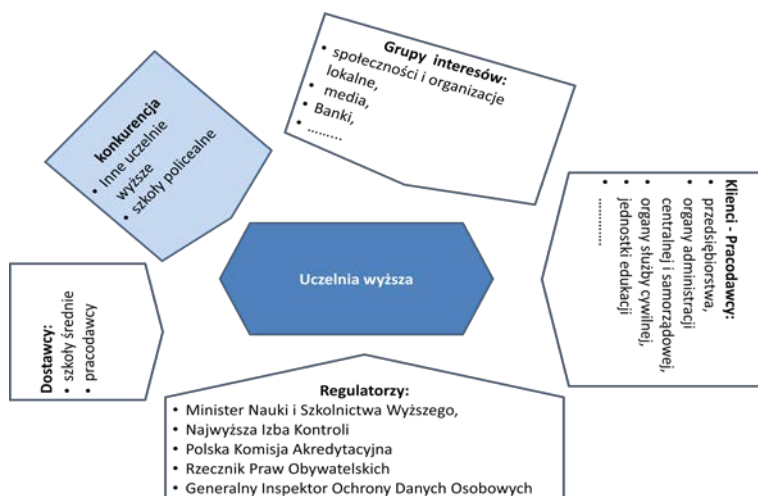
Grupy interesów:
- społeczności i organizacje lokalne,
- media,
- Banki,
- ……..

konkurencja
- Inne uczelnie wyższe
- szkoły policealne

Klienci - Pracodawcy:
- przedsiębiorstwa,
- organy administracji centralnej i samorządowej,
- organy służby cywilnej, jednostki edukacji
- ………..

Uczelnia wyższa

Dostawcy:
- szkoły średnie
- pracodawcy

Regulatorzy:
- Minister Nauki i Szkolnictwa Wyższego,
- Najwyższa Izba Kontroli
- Polska Komisja Akredytacyjna
- Rzecznik Praw Obywatelskich
- Generalny Inspektor Ochrony Danych Osobowych